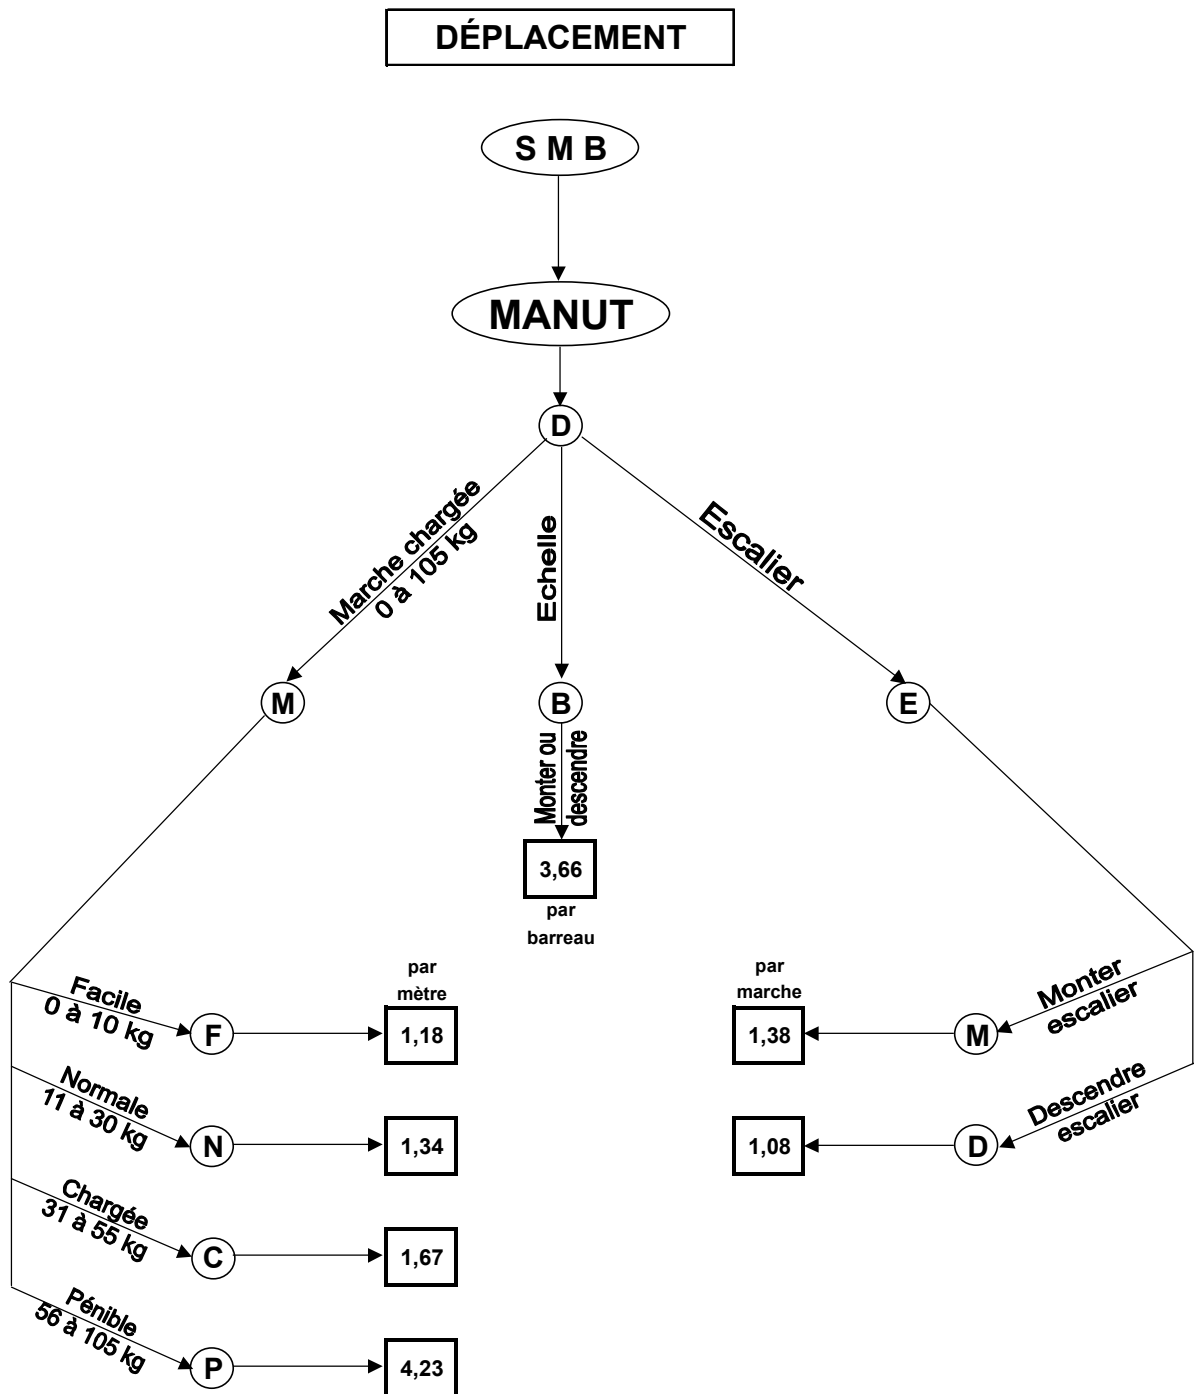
DÉPLACEMENT

S M B

MANUT

D

Marche chargée
0 à 105 kg

Echelle

Escalier

M

B

E

Monter ou descendre

3,66

par barreau

Facile
0 à 10 kg

F

par mètre

1,18

Normale
11 à 30 kg

N

1,34

Chargée
31 à 55 kg

C

1,67

Pénible
56 à 105 kg

P

4,23

par marche

1,38

M

Monter escalier

1,08

D

Descendre escalier